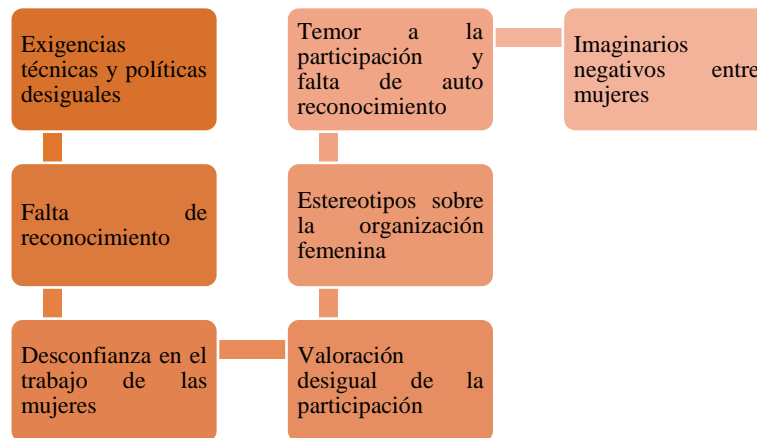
Exigencias técnicas y políticas desiguales

Falta de reconocimiento

Desconfianza en el trabajo de las mujeres

Valoración desigual de la participación

Estereotipos sobre la organización femenina

Temor a la participación y falta de auto reconocimiento

Imaginarios negativos entre mujeres